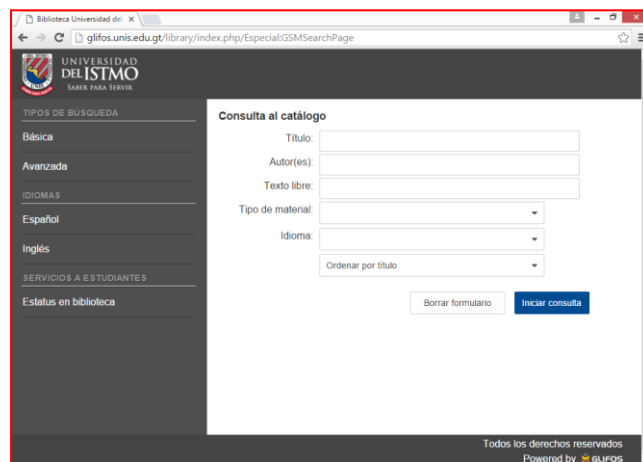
Biblioteca Universidad del ×

glifos.unis.edu.gt/library/index.php/Especial:GSMSearchPage

UNIVERSIDAD DEL ISTMO
SABER PARA SERVIR

TIPOS DE BÚSQUEDA
Básica
Avanzada
IDIOMAS
Español
Inglés
SERVICIOS A ESTUDIANTES
Estatus en biblioteca

Consulta al catálogo
Título:
Autor(es):
Texto libre:
Tipo de material:
Idioma:
Ordenar por título
Borrar formulario
Iniciar consulta

Todos los derechos reservados
Powered by GLIFOS